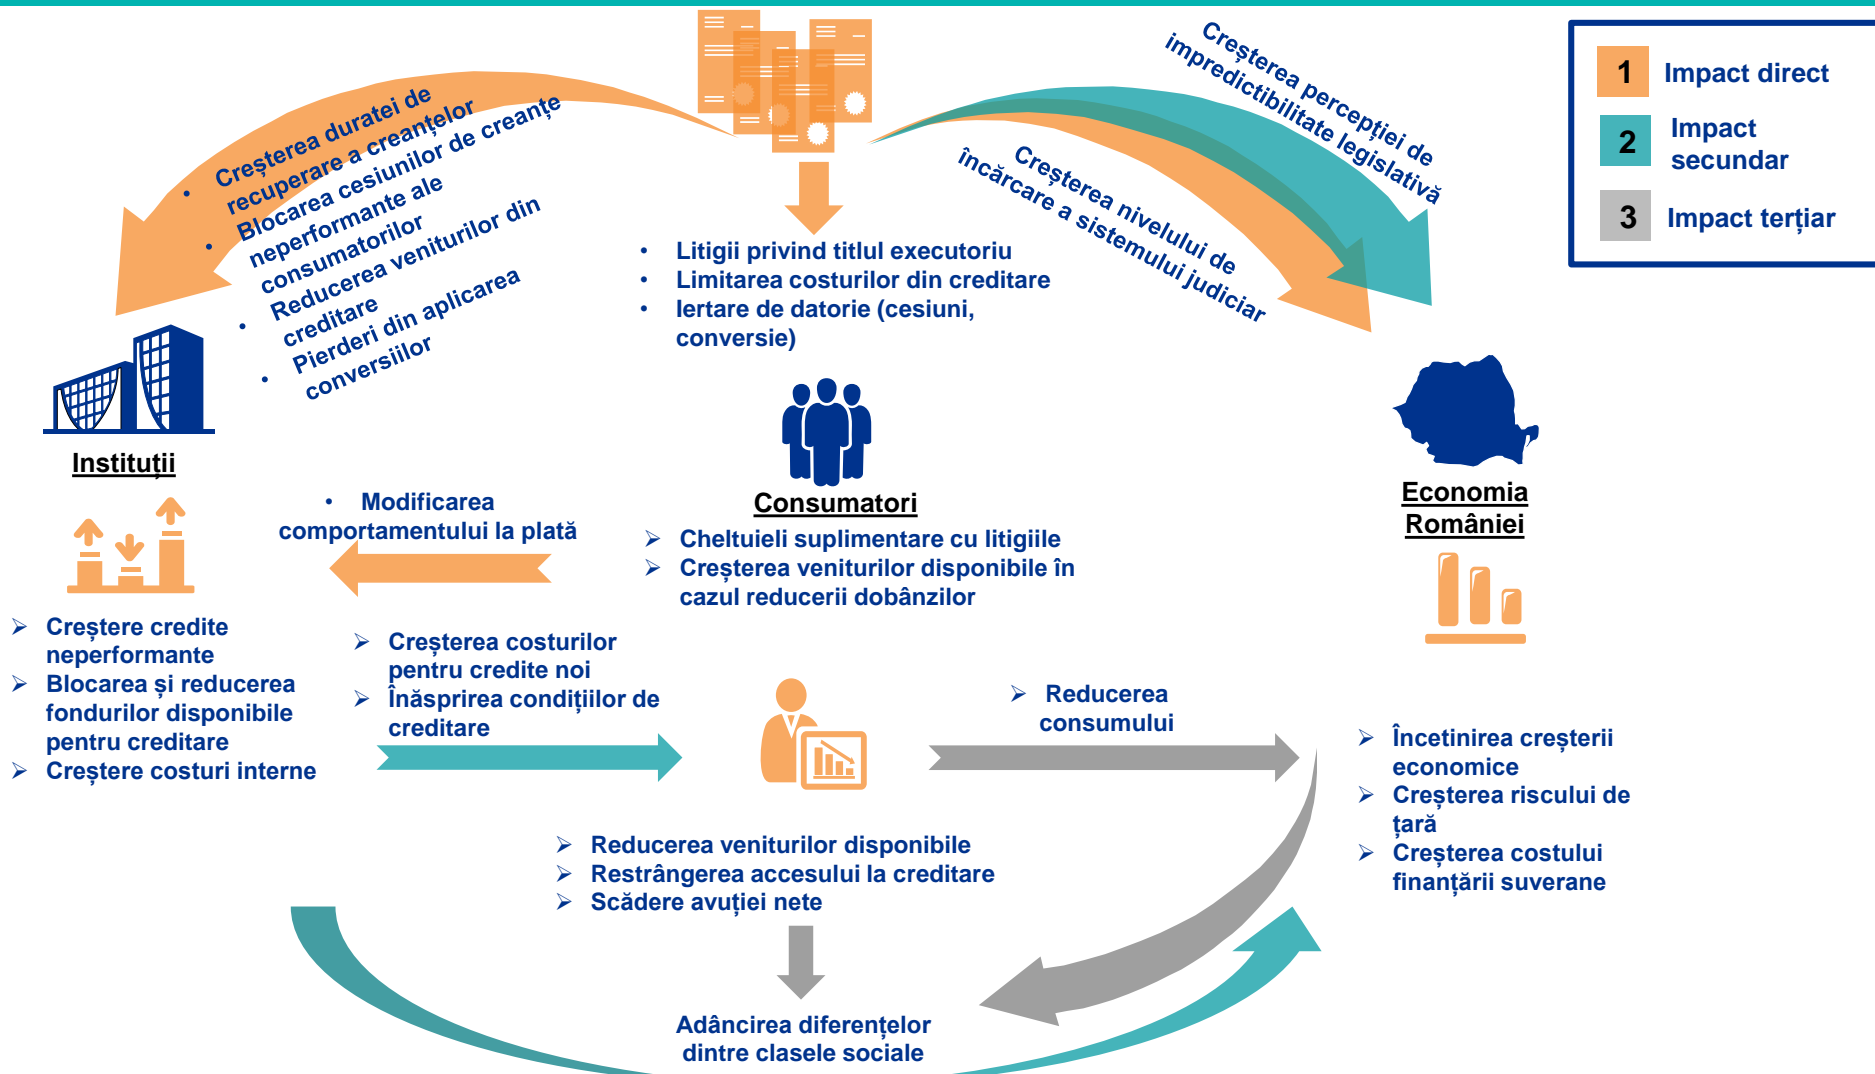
1 Impact direct
2 Impact secundar
3 Impact terțiar

• Creșterea duratei de recuperare a creanțelor
• Blocarea cesiunilor de creanțe neperformante ale consumatorilor
• Reducerea veniturilor din creditare
• Pierderi din aplicarea conversiilor

• Litigii privind titlul executoriu
• Limitarea costurilor din creditare
• Iertare de datorie (cesiuni, conversie)

Creșterea percepției de impredictibilitate legislativă

Creșterea nivelului de încărcare a sistemului judiciar

Instituții

Consumatori

Economia României

• Modificarea comportamentului la plată

➢ Cheltuieli suplimentare cu litigiile
➢ Creșterea veniturilor disponibile în cazul reducerii dobânzilor

➢ Creștere credite neperformante
➢ Blocarea și reducerea fondurilor disponibile pentru creditare
➢ Creștere costuri interne

➢ Creșterea costurilor pentru credite noi
➢ Înăsprirea condițiilor de creditare

➢ Reducerea consumului

➢ Încetinirea creșterii economice
➢ Creșterea riscului de țară
➢ Creșterea costului finanțării suverane

➢ Reducerea veniturilor disponibile
➢ Restrângerea accesului la creditare
➢ Scădere avuției nete

Adâncirea diferențelor dintre clasele sociale